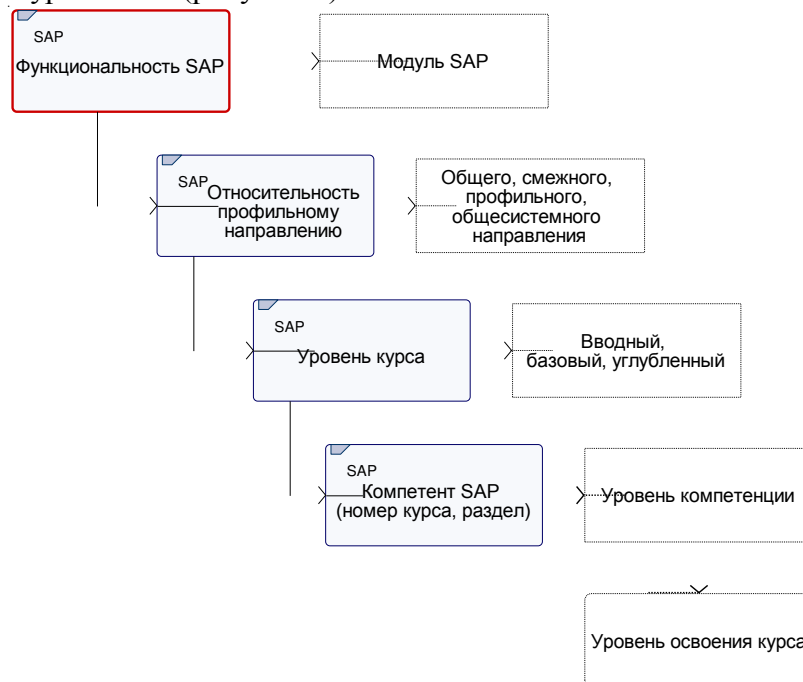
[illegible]

SAP
Функциональность SAP

Модуль SAP

SAP
Относительность профильному направлению

Общего, смежного, профильного, общесистемного направления

SAP
Уровень курса

Вводный, базовый, углубленный

SAP
Компетент SAP (номер курса, раздел)

Уровень компетенции

Уровень освоения курса